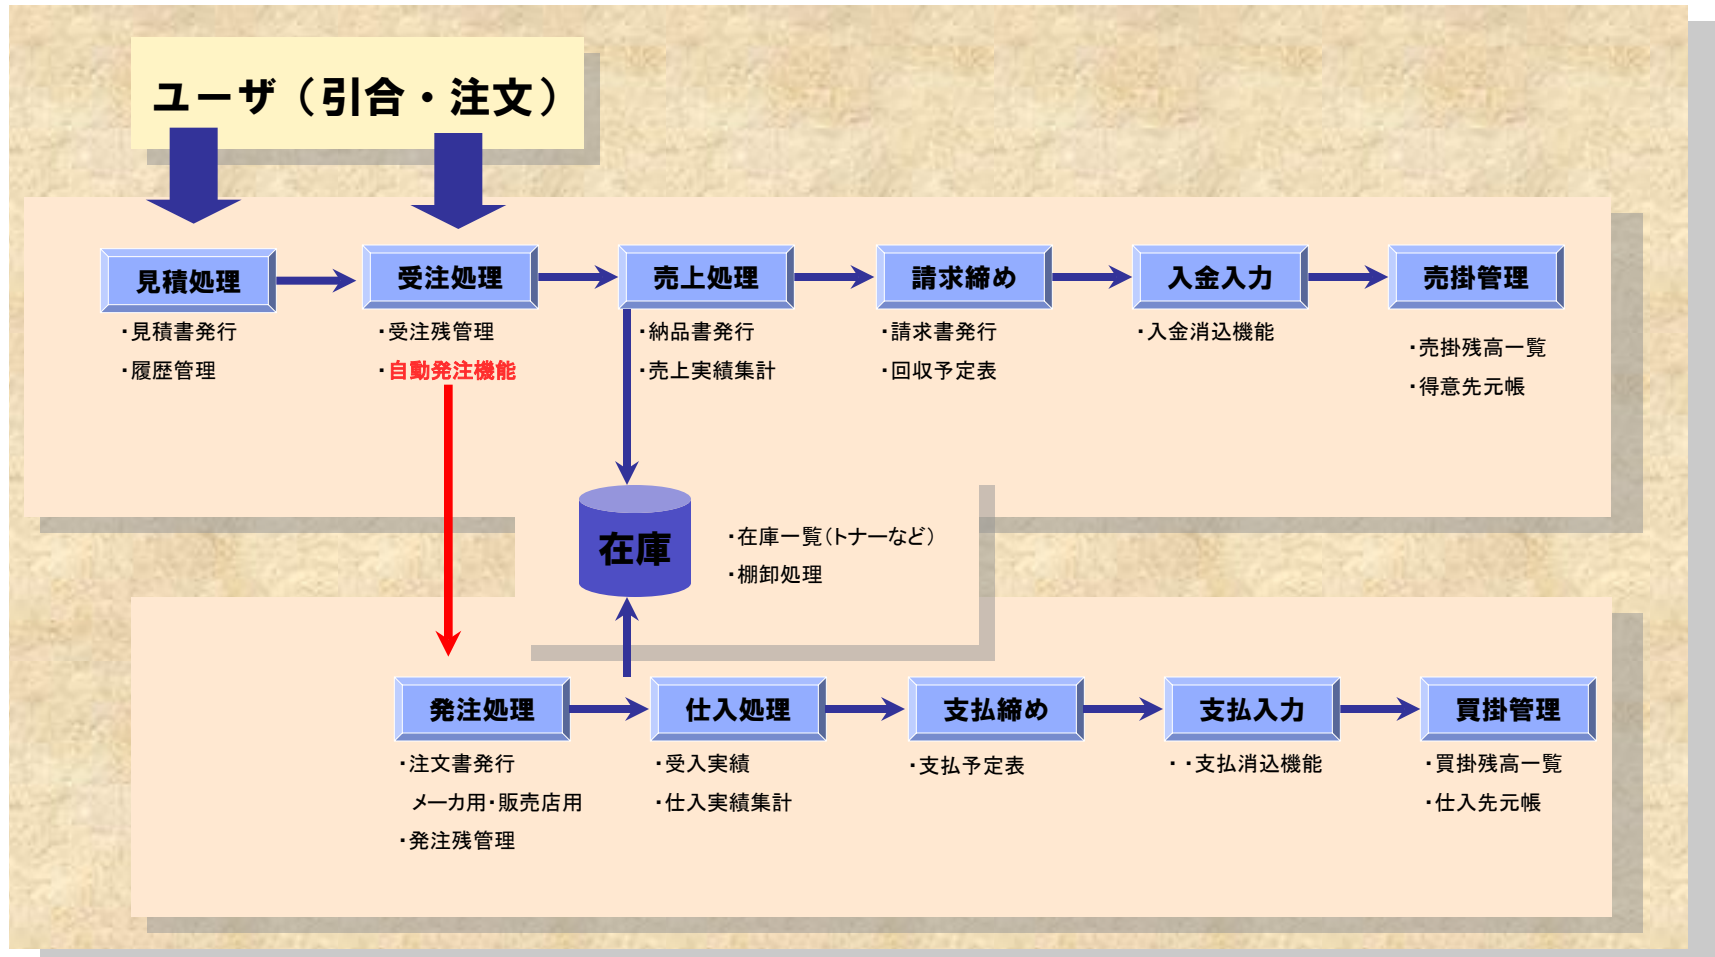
ユーザ（引合・注文）

見積処理
・見積書発行
・履歴管理

受注処理
・受注残管理
・自動発注機能

売上処理
・納品書発行
・売上実績集計

請求締め
・請求書発行
・回収予定表

入金入力
・入金消込機能

売掛管理
・売掛残高一覧
・得意先元帳

在庫
・在庫一覧（トナーなど）
・棚卸処理

発注処理
・注文書発行
メーカ用・販売店用
・発注残管理

仕入処理
・受入実績
・仕入実績集計

支払締め
・支払予定表

支払入力
・・支払消込機能

買掛管理
・買掛残高一覧
・仕入先元帳